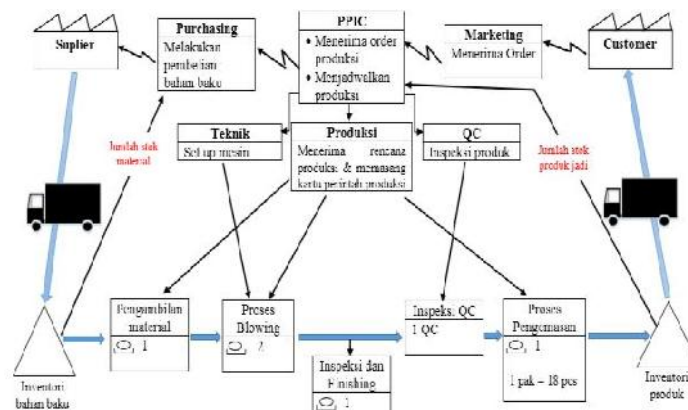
Suplier

Purchasing
Melakukan pembelian bahan baku

PPIC
• Menerima order produksi
• Menjadwalkan produksi

Marketing
Menerima Order

Customer

Jumlah stok material

Teknik
Set up mesin

Produksi
Menerima rencana produksi & merancang kartu perintah produksi

QC
Inspeksi produk

Jumlah stok produk jadi

Pengambilan material
1

Proses Blowing
2

Inspeksi QC
1 QC

Proses Pengemasan
1
1 pak = 18 pcs

Inspeksi dan Finishing
1

Inventori bahan baku

Inventori produk